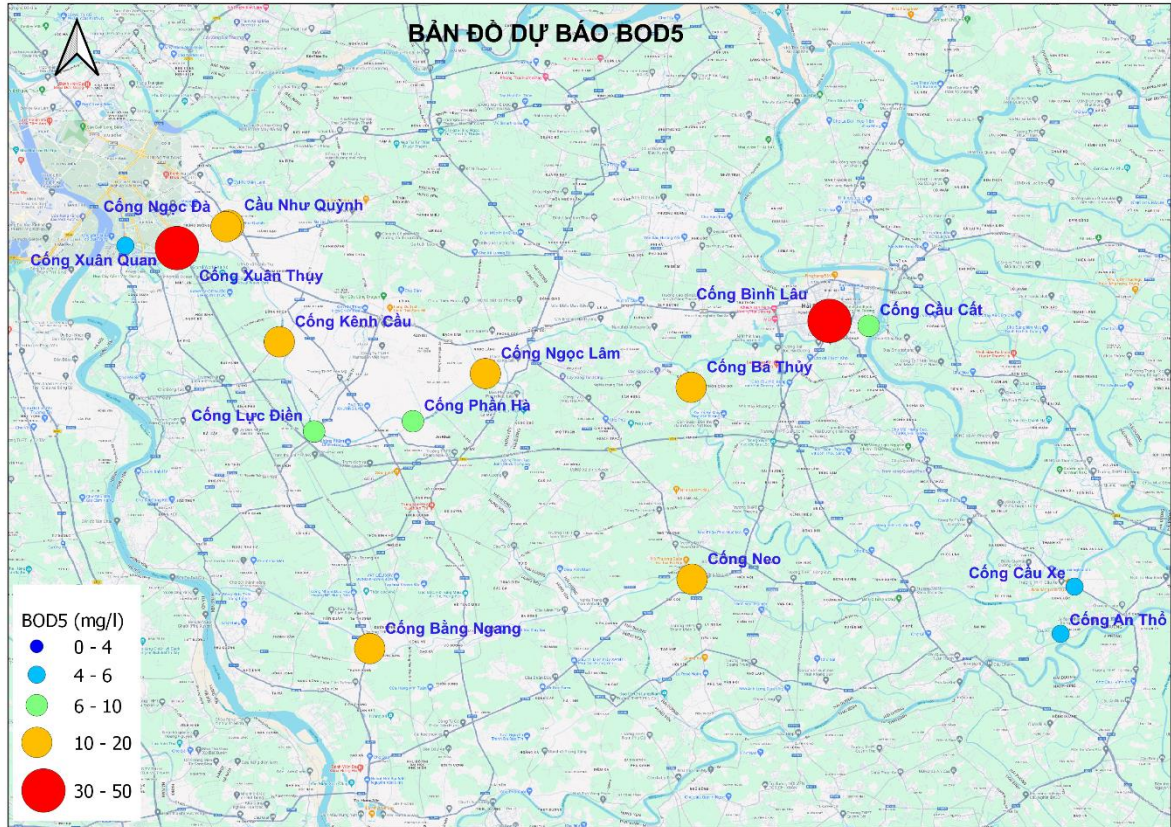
BẢN ĐỒ DỰ BÁO BOD5

Cống Ngọc Đà
Cầu Như Quỳnh
Cống Xuân Quan
Cống Xuân Thụy
Cống Bình Lâu
Cống Cầu Cất
Cống Kênh Cầu
Cống Ngọc Lâm
Cống Bá Thủy
Cống Lực Điền
Cống Phan Hà
Cống Neo
Cống Cầu Xe
Cống An Thổ
Cống Bằng Ngang

BOD5 (mg/l)
0 - 4
4 - 6
6 - 10
10 - 20
30 - 50